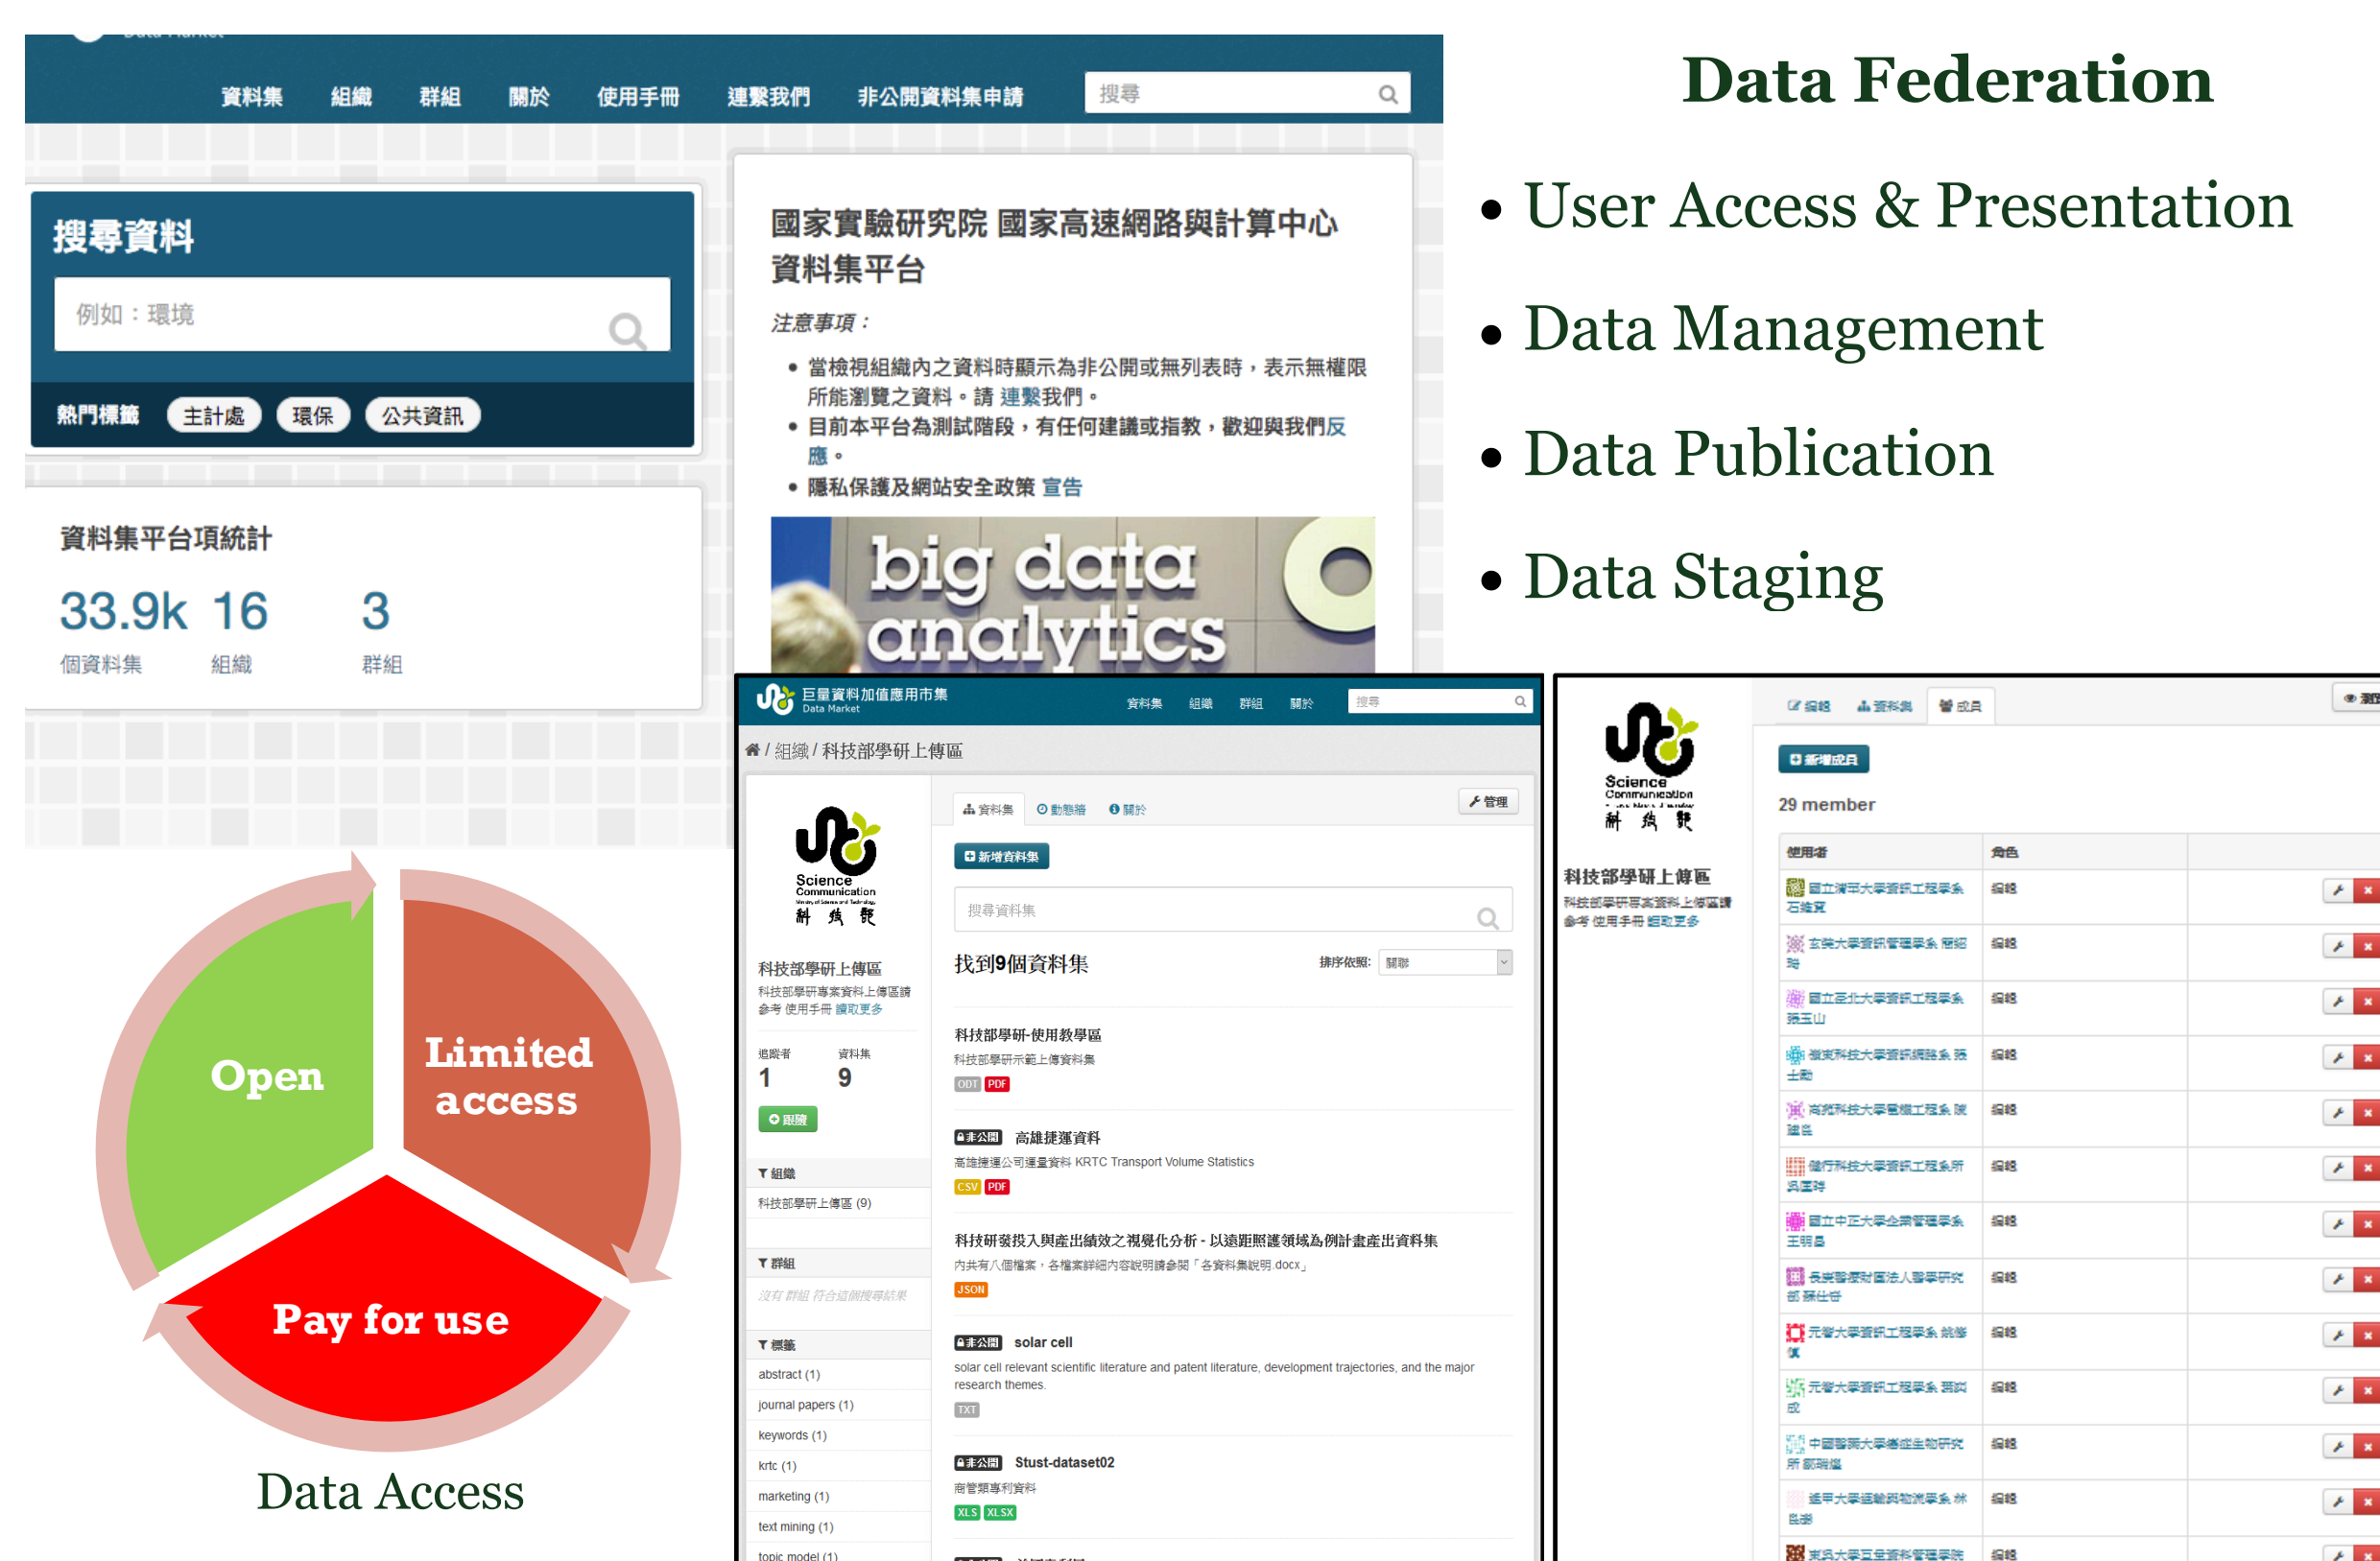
資料集 組織 群組 關於 使用手冊 連繫我們 非公開資料集申請 搜尋

搜尋資料
例如：環境
熱門標籤 主計處 環保 公共資訊

資料集平台項統計
33.9k 個資料集 16 組織 3 群組

國家實驗研究院 國家高速網路與計算中心 資料集平台
注意事項：
• 當檢視組織內之資料時顯示為非公開或無列表時，表示無權限所能瀏覽之資料。請 連繫我們。
• 目前本平台為測試階段，有任何建議或指教，歡迎與我們反應。
• 隱私保護及網站安全政策 宣告

big data analytics

Data Federation
• User Access & Presentation
• Data Management
• Data Publication
• Data Staging

Open
Limited access
Pay for use
Data Access

巨量資料加值應用市集 Data Market 資料集 組織 群組 關於 搜尋
組織 / 科技部學研上傳區
資料集 動態牆 關於 管理
Science Communication 科技部
科技部學研上傳區
科技部學研專案資料上傳區請參考 使用手冊 讀取更多
追蹤者 1 資料集 9
跟隨
組織
科技部學研上傳區 (9)
群組
沒有 群組 符合這個搜尋結果
標籤
abstract (1)
journal papers (1)
keywords (1)
krtc (1)
marketing (1)
text mining (1)
topic model (1)
新增資料集
搜尋資料集
找到9個資料集 排序依據: 關聯
科技部學研-使用教學區
科技部學研示範上傳資料集
ODT PDF
非公開 高雄捷運資料
高雄捷運公司運量資料 KRTC Transport Volume Statistics
CSV PDF
科技研發投入與產出績效之視覺化分析 - 以遠距照護領域為例計畫產出資料集
內共有八個檔案，各檔案詳細內容說明請參閱「各資料集說明.docx」
JSON
非公開 solar cell
solar cell relevant scientific literature and patent literature, development trajectories, and the major research themes.
TXT
非公開 Stust-dataset02
商管類專利資料
XLS XLSX

編輯 資料集 成員
新增成員
29 member
使用者 角色
科技部學研上傳區
科技部學研專案資料上傳區請參考 使用手冊 讀取更多
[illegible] 編輯